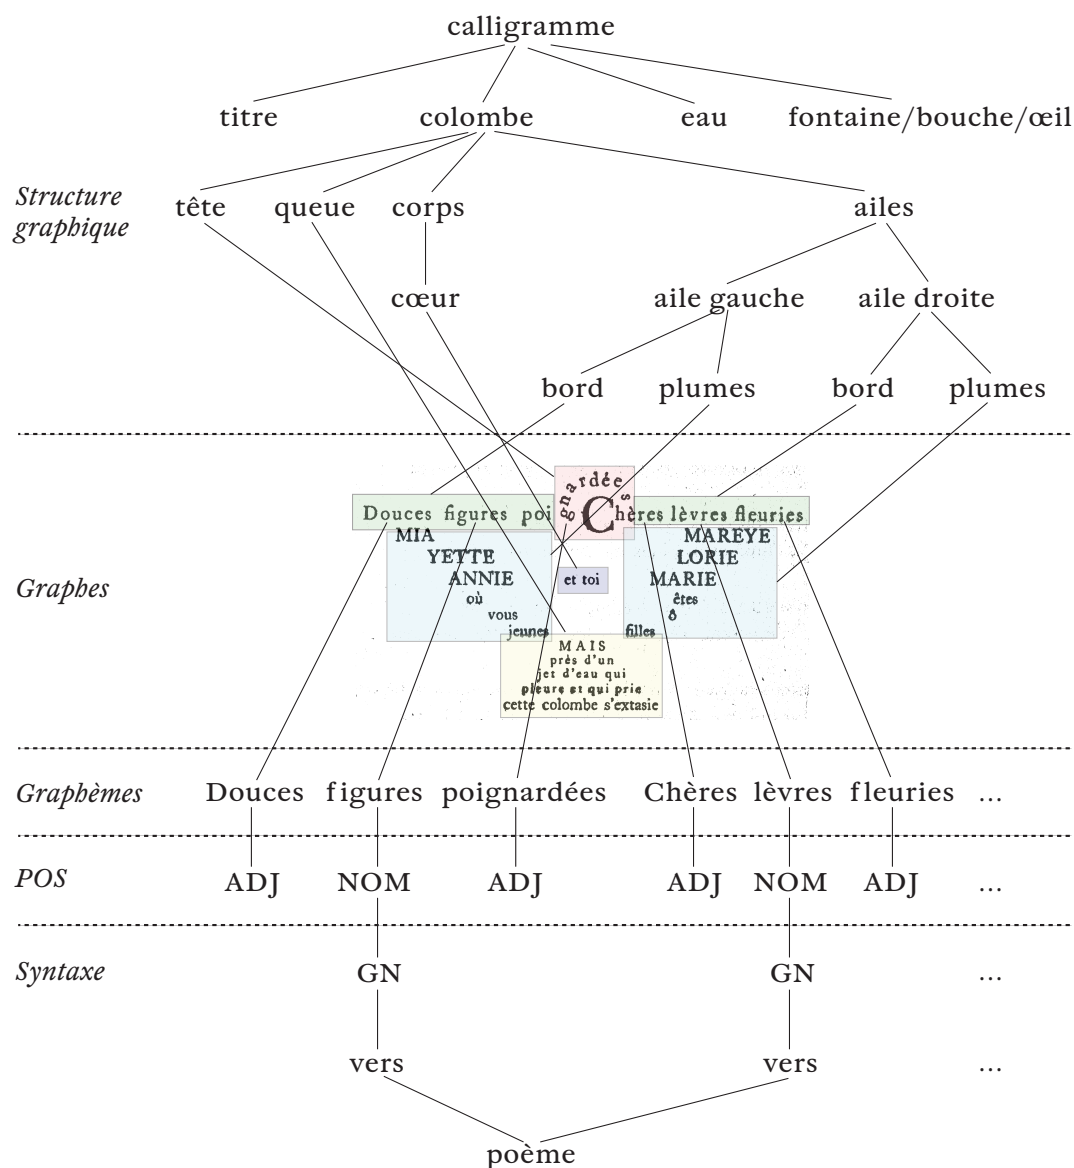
calligramme

titre colombe eau fontaine/bouche/œil

*Structure graphique* tête queue corps ailes

cœur aile gauche aile droite

bord plumes bord plumes

*Graphes*

Douces figures poi gnardées C hères lèvres fleuries

MIA YETTE ANNIE où vous jeunes

et toi

MAREYE LORIE MARIE êtes ô filles

MAIS près d'un jet d'eau qui pleure et qui prie cette colombe s'extasie

*Graphèmes* Douces figures poignardées Chères lèvres fleuries …

*POS* ADJ NOM ADJ ADJ NOM ADJ …

*Syntaxe* GN GN …

vers vers …

poème